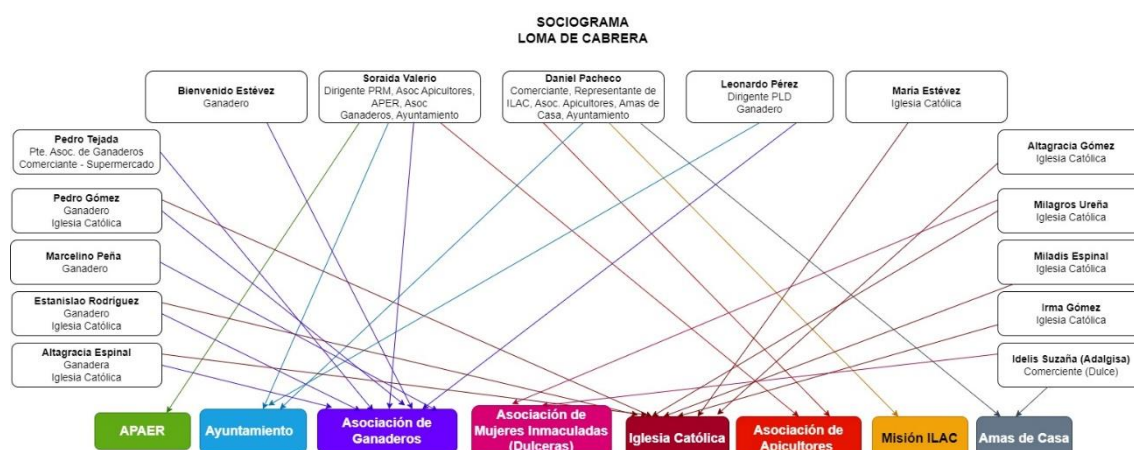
SOCIOGRAMA
LOMA DE CABRERA

Bienvenido Estévez
Ganadero

Soraida Valerio
Dirigente PRM, Asoc Apicultores, APER, Asoc Ganaderos, Ayuntamiento

Daniel Pacheco
Comerciante, Representante de ILAC, Asoc. Apicultores, Amas de Casa, Ayuntamiento

Leonardo Pérez
Dirigente PLD
Ganadero

María Estévez
Iglesia Católica

Pedro Tejada
Pte. Asoc. de Ganaderos
Comerciante - Supermercado

Pedro Gómez
Ganadero
Iglesia Católica

Marcelino Peña
Ganadero

Estanislao Rodríguez
Ganadero
Iglesia Católica

Altagracia Espinal
Ganadera
Iglesia Católica

Altagracia Gómez
Iglesia Católica

Milagros Ureña
Iglesia Católica

Miladis Espinal
Iglesia Católica

Irma Gómez
Iglesia Católica

Idelis Suzaña (Adalgisa)
Comerciente (Dulce)

APAER

Ayuntamiento

Asociación de Ganaderos

Asociación de Mujeres Inmaculadas (Dulceras)

Iglesia Católica

Asociación de Apicultores

Misión ILAC

Amas de Casa